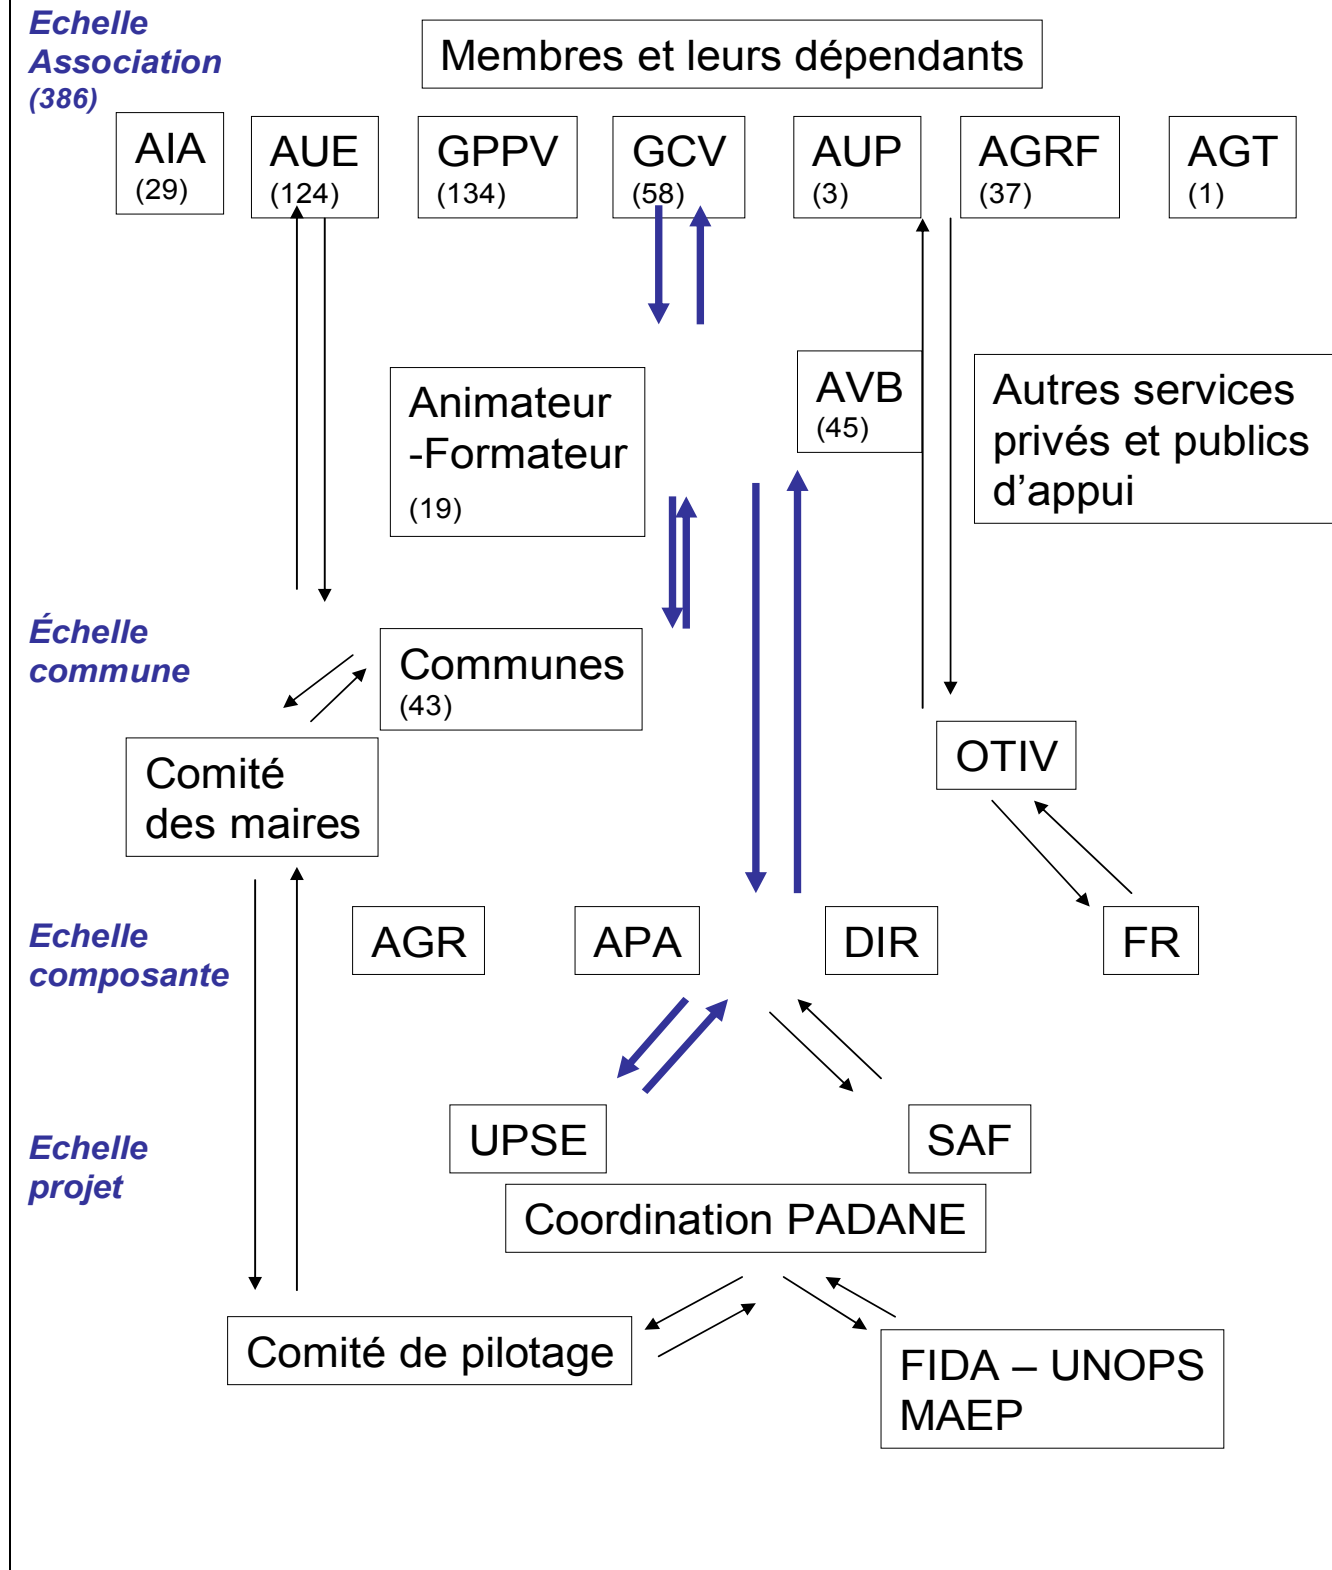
Echelle Association (386)

Membres et leurs dépendants

AIA (29)

AUE (124)

GPPV (134)

GCV (58)

AUP (3)

AGRF (37)

AGT (1)

Animateur -Formateur (19)

AVB (45)

Autres services privés et publics d'appui

Échelle commune

Communes (43)

Comité des maires

OTIV

Echelle composante

AGR

APA

DIR

FR

Echelle projet

UPSE

SAF

Coordination PADANE

Comité de pilotage

FIDA – UNOPS MAEP